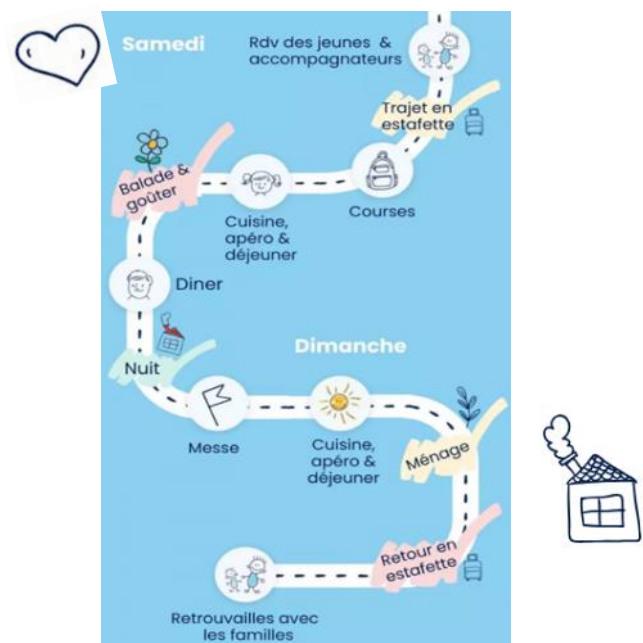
Samedi

Rdv des jeunes & accompagnateurs

Trajet en estafette

Courses

Cuisine, apéro & déjeuner

Balade & goûter

Diner

Nuit

Dimanche

Messe

Cuisine, apéro & déjeuner

Ménage

Retour en estafette

Retrouvailles avec les familles